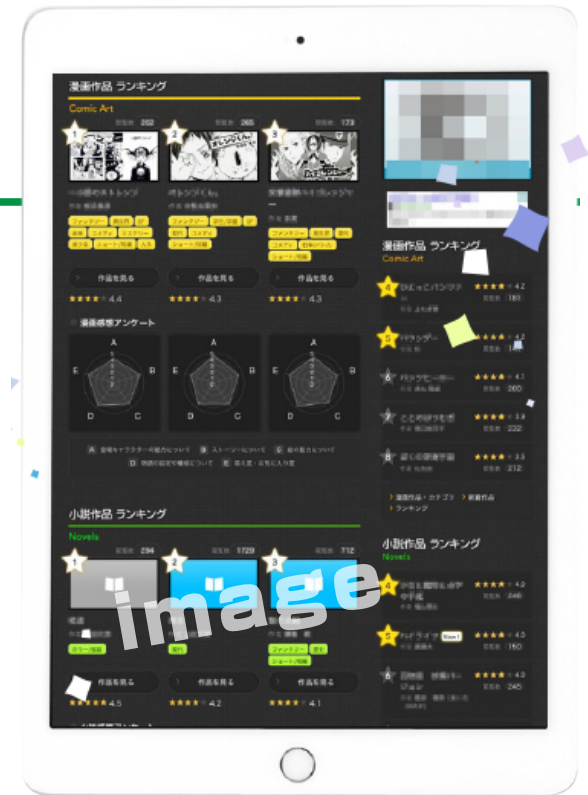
漫画作品 ランキング
Comic Art

1 閲覧数 262
2 閲覧数 265
3 閲覧数 173

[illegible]
作者 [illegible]
ファンタジー 異世界 恋愛 コメディ ミステリー 青少年 ショート/短編 入力

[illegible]
作者 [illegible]
ファンタジー 学生/学園 ギャグ コメディ ショート/短編

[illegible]
作者 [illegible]
ファンタジー 学生 現代 コメディ その他 ショート/短編

作品を見る
★★★★ 4.4
作品を見る
★★★★ 4.3
作品を見る
★★★★ 4.3

漫画感想アンケート

A B C D E

A 登場キャラクターの魅力について B ストーリーについて C 絵の魅力について D 物語の設定や構成について E 読え度・お気に入り度

小説作品 ランキング
Novels

1 閲覧数 294
2 閲覧数 1729
3 閲覧数 712

image

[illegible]
作者 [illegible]
ホラー/怪談

作品を見る
★★★★ 4.5
作品を見る
★★★★ 4.2
作品を見る
★★★★ 4.1

漫画作品 ランキング
Comic Art
4 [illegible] ★★★★ 4.2 閲覧数 181
5 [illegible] ★★★★ 4.2 閲覧数 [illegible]
6 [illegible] ★★★★ 4.1 閲覧数 260
7 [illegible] ★★★★ 3.8 閲覧数 222
8 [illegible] ★★★★ 3.3 閲覧数 212

> 漫画作品・カテゴリ > 新着作品
> ランキング

小説作品 ランキング
Novels
4 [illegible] ★★★★ 4.0 閲覧数 246
5 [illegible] New! ★★★★ 4.0 閲覧数 150
6 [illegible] ★★★★ 4.0 閲覧数 245